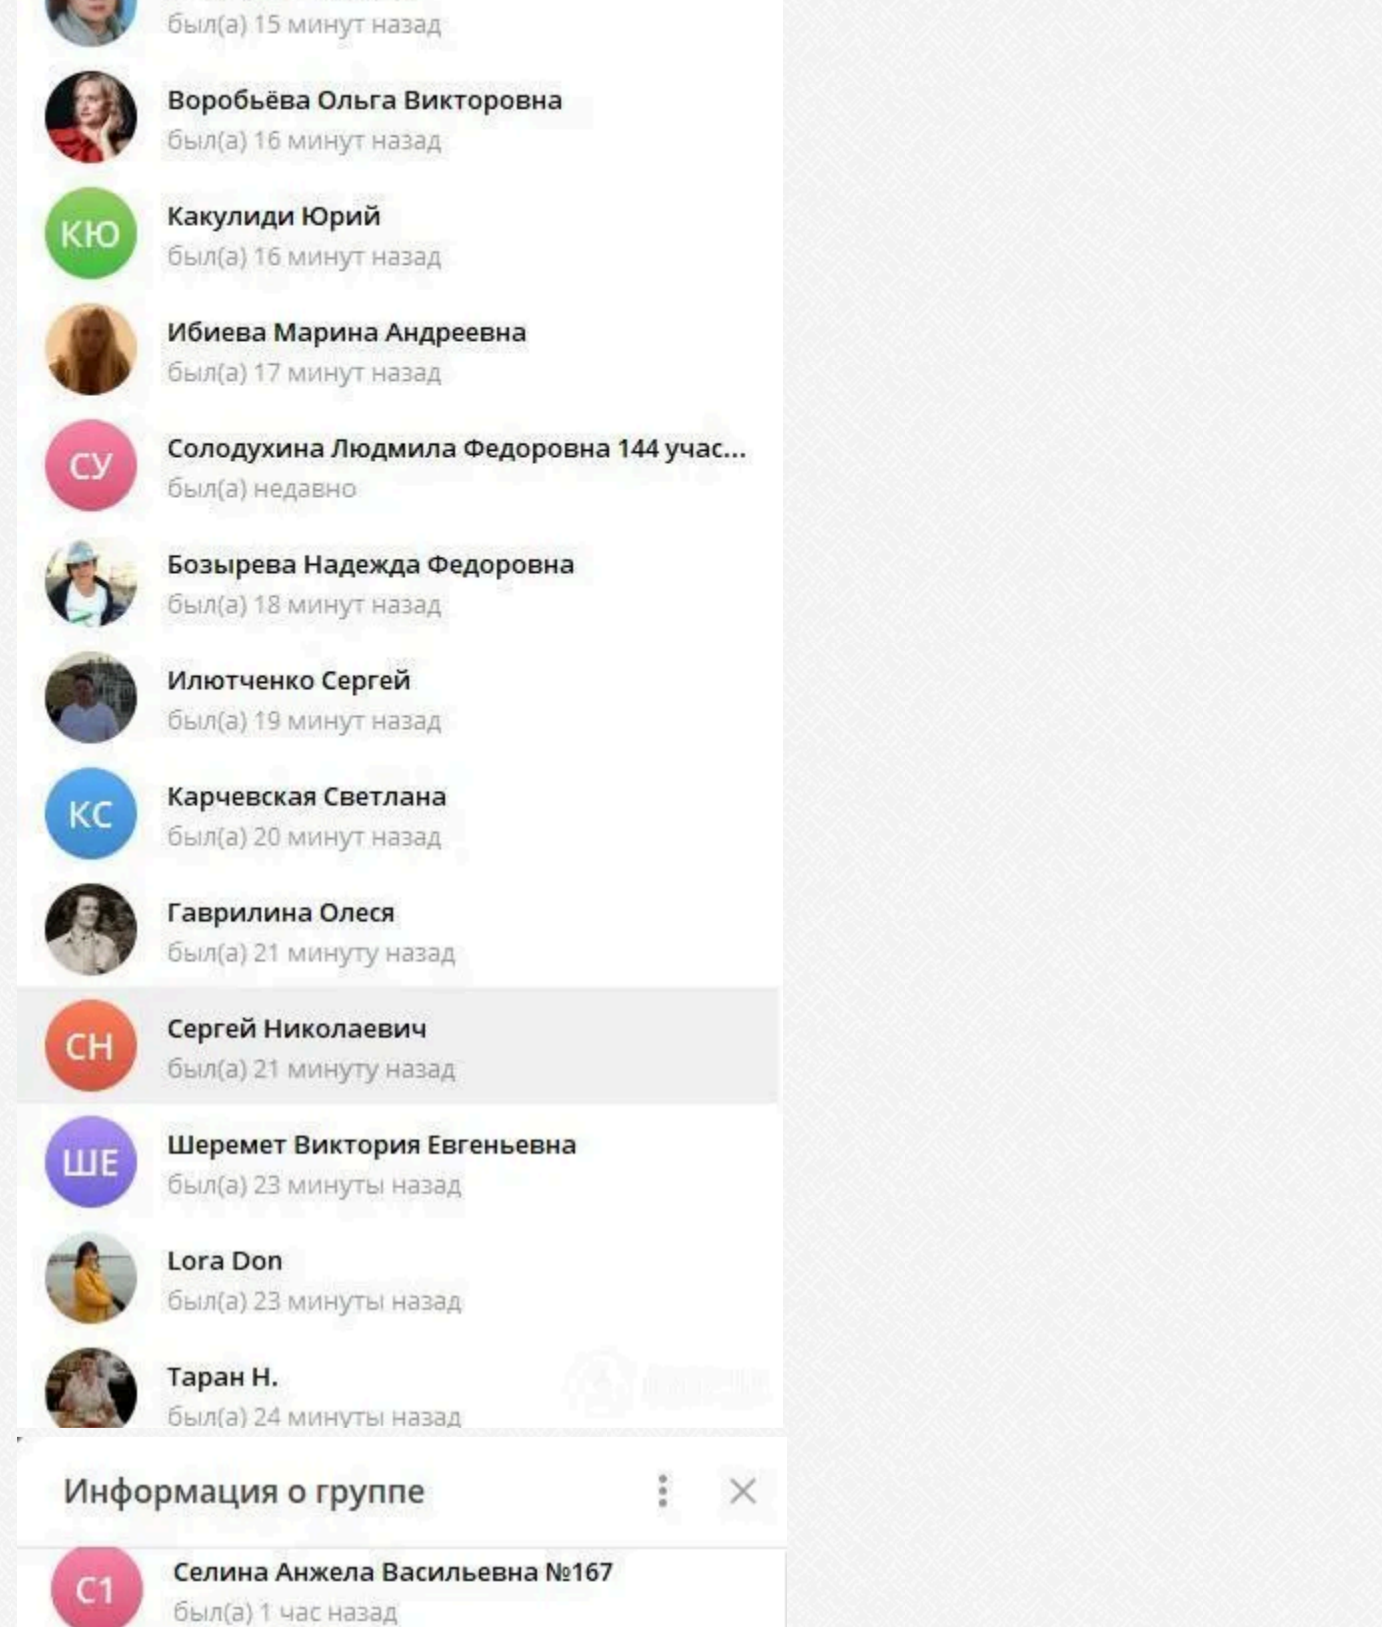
был(а) 15 минут назад

Воробьёва Ольга Викторовна
был(а) 16 минут назад

КЮ
Какулиди Юрий
был(а) 16 минут назад

Ибиева Марина Андреевна
был(а) 17 минут назад

СУ
Солодухина Людмила Федоровна 144 учас...
был(а) недавно

Бозырева Надежда Федоровна
был(а) 18 минут назад

Илютченко Сергей
был(а) 19 минут назад

КС
Карчевская Светлана
был(а) 20 минут назад

Гаврилина Олеся
был(а) 21 минуту назад

СН
Сергей Николаевич
был(а) 21 минуту назад

ШЕ
Шеремет Виктория Евгеньевна
был(а) 23 минуты назад

Lora Don
был(а) 23 минуты назад

Таран Н.
был(а) 24 минуты назад

Информация о группе

С1
Селина Анжела Васильевна №167
был(а) 1 час назад